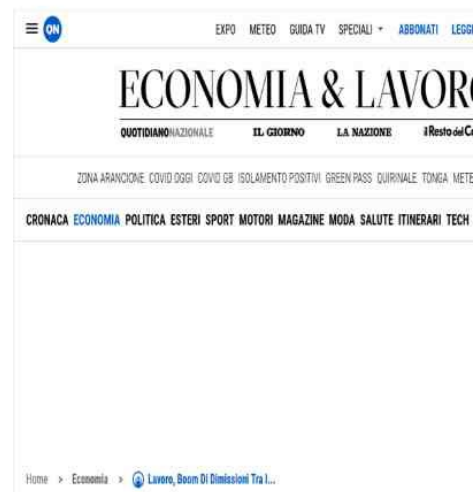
ON EXPO METEO GUIDA TV SPECIALI ABBONATI LEGG

ECONOMIA & LAVORO

QUOTIDIANONAZIONALE IL GIORNO LA NAZIONE il Resto del C

ZONA ARANCIONE COVID OGGI COVID G8 ISOLAMENTO POSITIVI GREEN PASS QUIRINALE TONGA METE

CRONACA ECONOMIA POLITICA ESTERI SPORT MOTORI MAGAZINE MODA SALUTE ITINERARI TECH

Home > Economia > Lavoro, Boom Di Dimissioni Tra I...